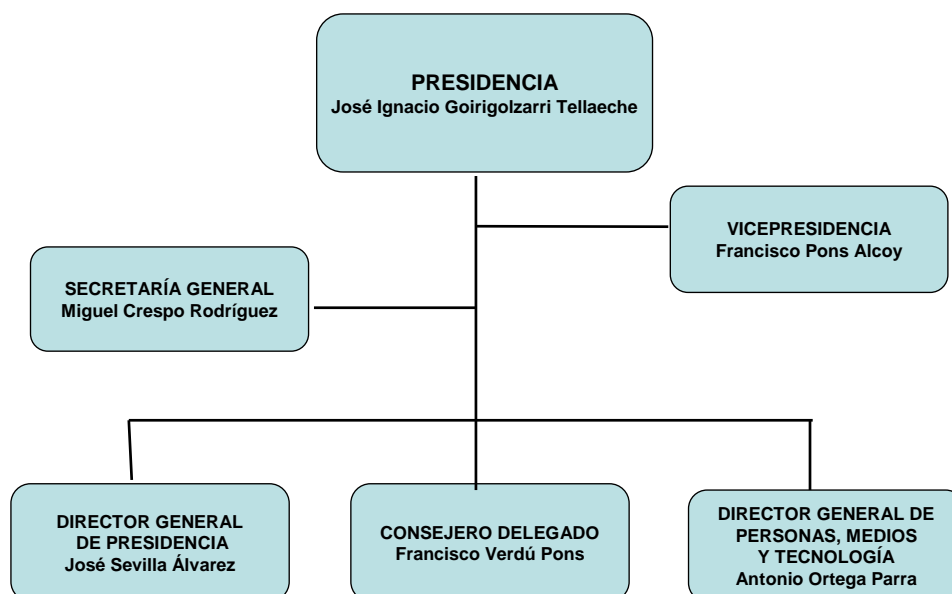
PRESIDENCIA
José Ignacio Goirigolzarri Tellaeche

VICEPRESIDENCIA
Francisco Pons Alcoy

SECRETARÍA GENERAL
Miguel Crespo Rodríguez

DIRECTOR GENERAL DE PRESIDENCIA
José Sevilla Álvarez

CONSEJERO DELEGADO
Francisco Verdú Pons

DIRECTOR GENERAL DE PERSONAS, MEDIOS Y TECNOLOGÍA
Antonio Ortega Parra